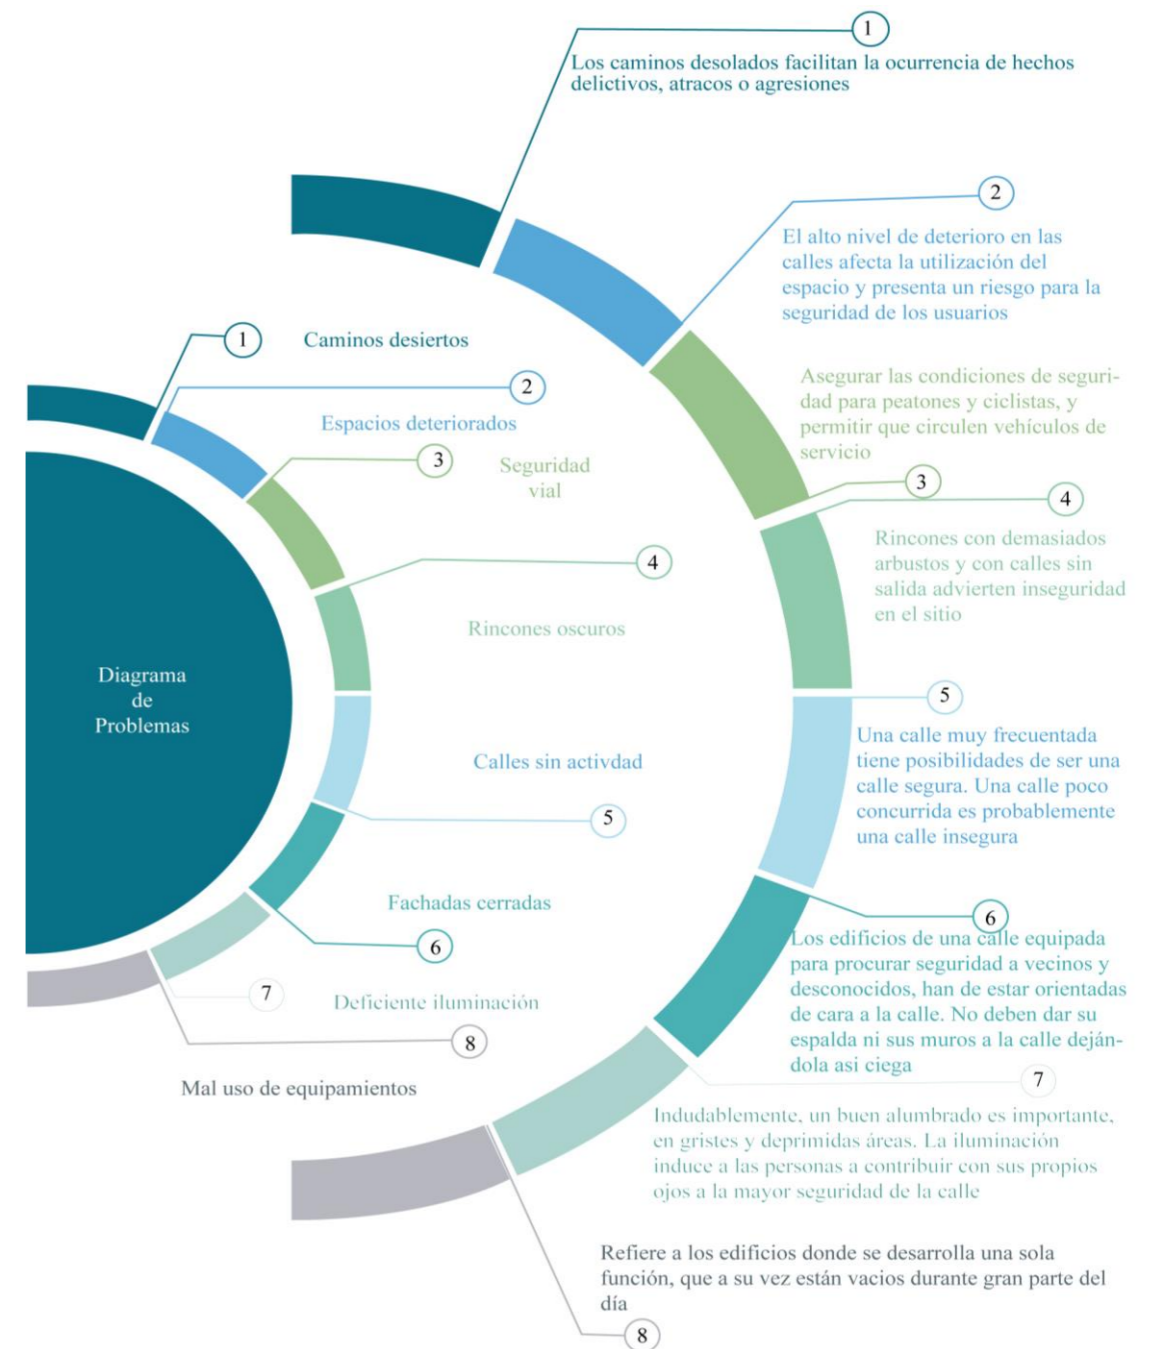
1
Los caminos desolados facilitan la ocurrencia de hechos delictivos, atracos o agresiones

2
El alto nivel de deterioro en las calles afecta la utilización del espacio y presenta un riesgo para la seguridad de los usuarios

Asegurar las condiciones de seguridad para peatones y ciclistas, y permitir que circulen vehículos de servicio

3

4
Rincones con demasiados arbustos y con calles sin salida advierten inseguridad en el sitio

5
Una calle muy frecuentada tiene posibilidades de ser una calle segura. Una calle poco concurrida es probablemente una calle insegura

6
Los edificios de una calle equipada para procurar seguridad a vecinos y desconocidos, han de estar orientadas de cara a la calle. No deben dar su espalda ni sus muros a la calle dejándola asi ciega

7
Indudablemente, un buen alumbrado es importante, en gristes y deprimidas áreas. La iluminación induce a las personas a contribuir con sus propios ojos a la mayor seguridad de la calle

Refiere a los edificios donde se desarrolla una sola función, que a su vez están vacios durante gran parte del día

8

1
Caminos desiertos

2
Espacios deteriorados

3
Seguridad vial

4
Rincones oscuros

Diagrama de Problemas

Calles sin activdad

5

Fachadas cerradas

6

7
Deficiente iluminación

8

Mal uso de equipamientos